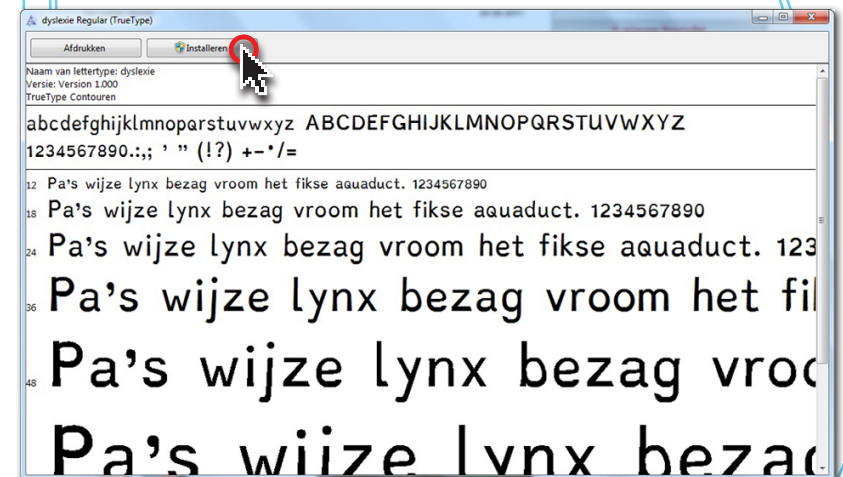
dyslexie Regular (TrueType)

Afdrukken

Installeren

Naam van lettertype: dyslexie
Versie: Version 1.000
TrueType Contouren

abcdefghijklmnopqrstuvwxyz ABCDEFGHIJKLMNOPQRSTUVWXYZ
1234567890.:,; ' " (!?) +-*/=

12 Pa's wijze lynx bezag vroom het fikse aquaduct. 1234567890

18 Pa's wijze lynx bezag vroom het fikse aquaduct. 1234567890

24 Pa's wijze lynx bezag vroom het fikse aquaduct. 123

36 Pa's wijze lynx bezag vroom het fi

48 Pa's wijze lynx bezag vro

Pa's wijze lynx beza